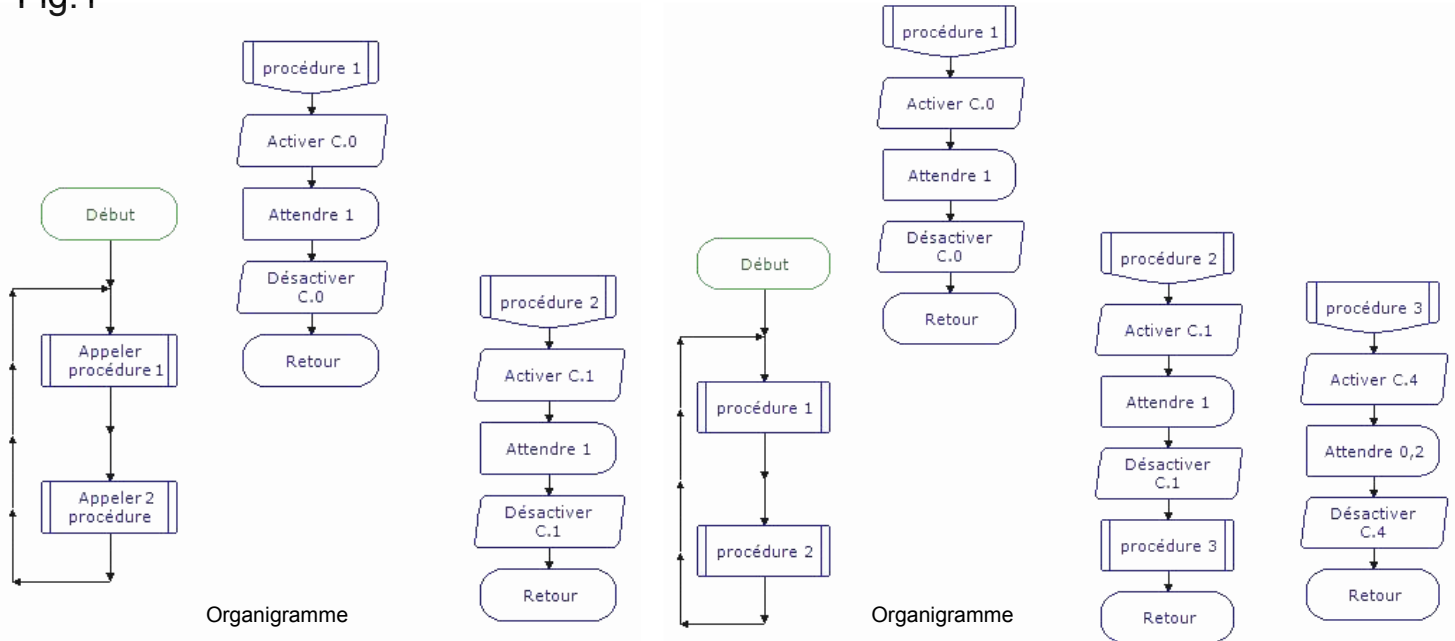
Fig.1

procédure 1

Activer C.0

Attendre 1

Désactiver C.0

Retour

Début

Appeler procédure 1

Appeler 2 procédure

procédure 2

Activer C.1

Attendre 1

Désactiver C.1

Retour

Organigramme

procédure 1

Activer C.0

Attendre 1

Désactiver C.0

Retour

Début

procédure 1

procédure 2

Organigramme

procédure 2

Activer C.1

Attendre 1

Désactiver C.1

procédure 3

Retour

procédure 3

Activer C.4

Attendre 0,2

Désactiver C.4

Retour